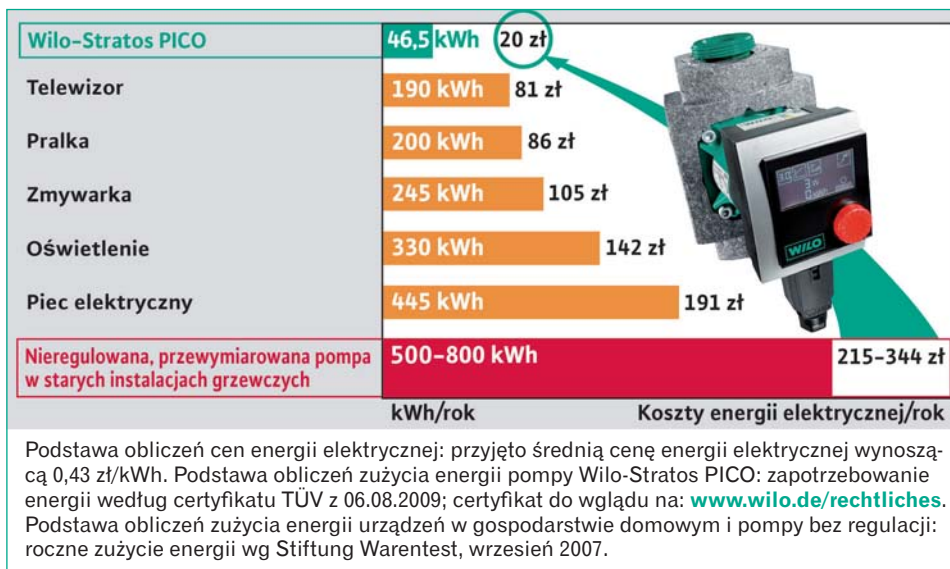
| | | |
|---|---|---|
| Wilo-Stratos PICO | 46,5 kWh | 20 zł |
| Telewizor | 190 kWh | 81 zł |
| Pralka | 200 kWh | 86 zł |
| Zmywarka | 245 kWh | 105 zł |
| Oświetlenie | 330 kWh | 142 zł |
| Piec elektryczny | 445 kWh | 191 zł |
| Nieregulowana, przewymiarowana pompa w starych instalacjach grzewczych | 500–800 kWh | 215–344 zł |
| | kWh/rok | Koszty energii elektrycznej/rok |

WILO

Podstawa obliczeń cen energii elektrycznej: przyjęto średnią cenę energii elektrycznej wynoszącą 0,43 zł/kWh. Podstawa obliczeń zużycia energii pompy Wilo-Stratos PICO: zapotrzebowanie energii według certyfikatu TÜV z 06.08.2009; certyfikat do wglądu na: www.wilo.de/rechtliches. Podstawa obliczeń zużycia energii urządzeń w gospodarstwie domowym i pompy bez regulacji: roczne zużycie energii wg Stiftung Warentest, wrzesień 2007.